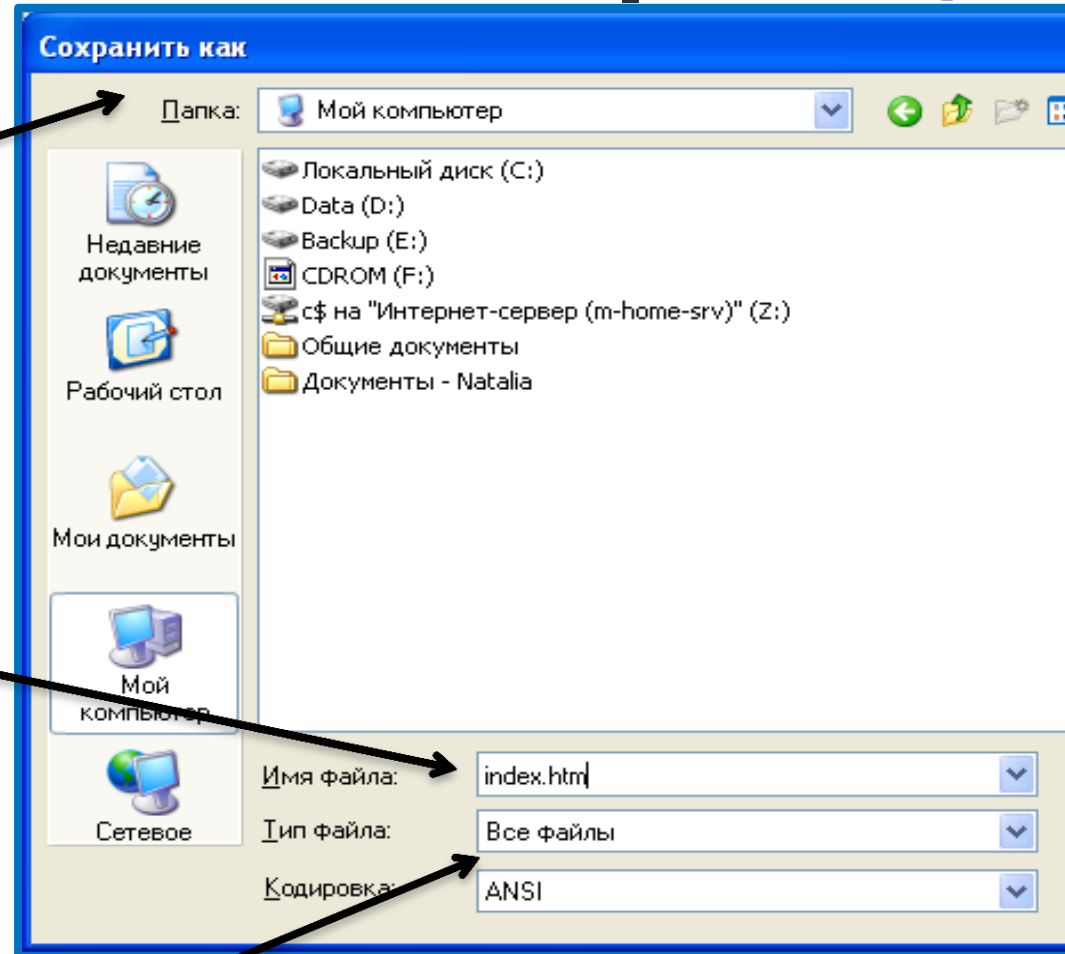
Сохранить как

Папка: Мой компьютер

Недавние документы

Рабочий стол

Мои документы

Мой компьютер

Сетевое

Локальный диск (C:)
Data (D:)
Backup (E:)
CDROM (F:)
c$ на "Интернет-сервер (m-home-srv)" (Z:)
Общие документы
Документы - Natalia

Имя файла: index.htm

Тип файла: Все файлы

Кодировка: ANSI